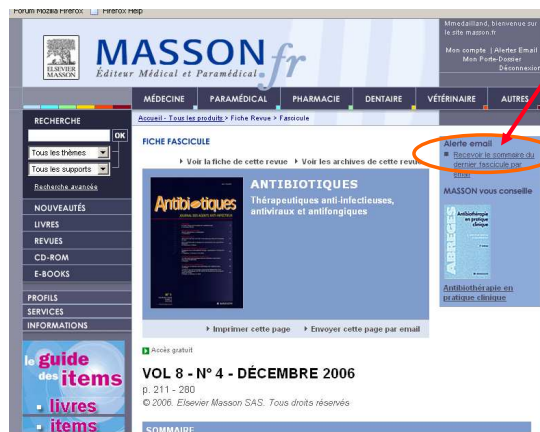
Forum Mozilla Firefox   Firefox Help

ELSEVIER MASSON

MASSON.fr
Éditeur Médical et Paramédical

Mmedailland, bienvenue sur le site masson.fr
Mon compte | Alerte Email
Mon Porte-Dossier
Déconnexion

MÉDECINE   PARAMÉDICAL   PHARMACIE   DENTAIRE   VÉTÉRINAIRE   AUTRES

RECHERCHE
OK
Tous les thèmes
Tous les supports
Recherche avancée

NOUVEAUTÉS
LIVRES
REVUES
CD-ROM
E-BOOKS

PROFILS
SERVICES
INFORMATIONS

le guide des items
livres
items

Accueil - Tous les produits > Fiche Revue > Fascicule

FICHE FASCICULE

Voir la fiche de cette revue   Voir les archives de cette revue

Antibiotiques

ANTIBIOTIQUES
Thérapeutiques anti-infectieuses, antiviraux et antifongiques

Imprimer cette page   Envoyer cette page par email

Accès gratuit

VOL 8 - N° 4 - DÉCEMBRE 2006
p. 211 - 280
© 2006. Elsevier Masson SAS. Tous droits réservés

SOMMAIRE

Alerte email
Recevoir le sommaire du dernier fascicule par email

MASSON vous conseille

Antibiothérapie en pratique clinique
ABRÉGÉS

Antibiothérapie en pratique clinique